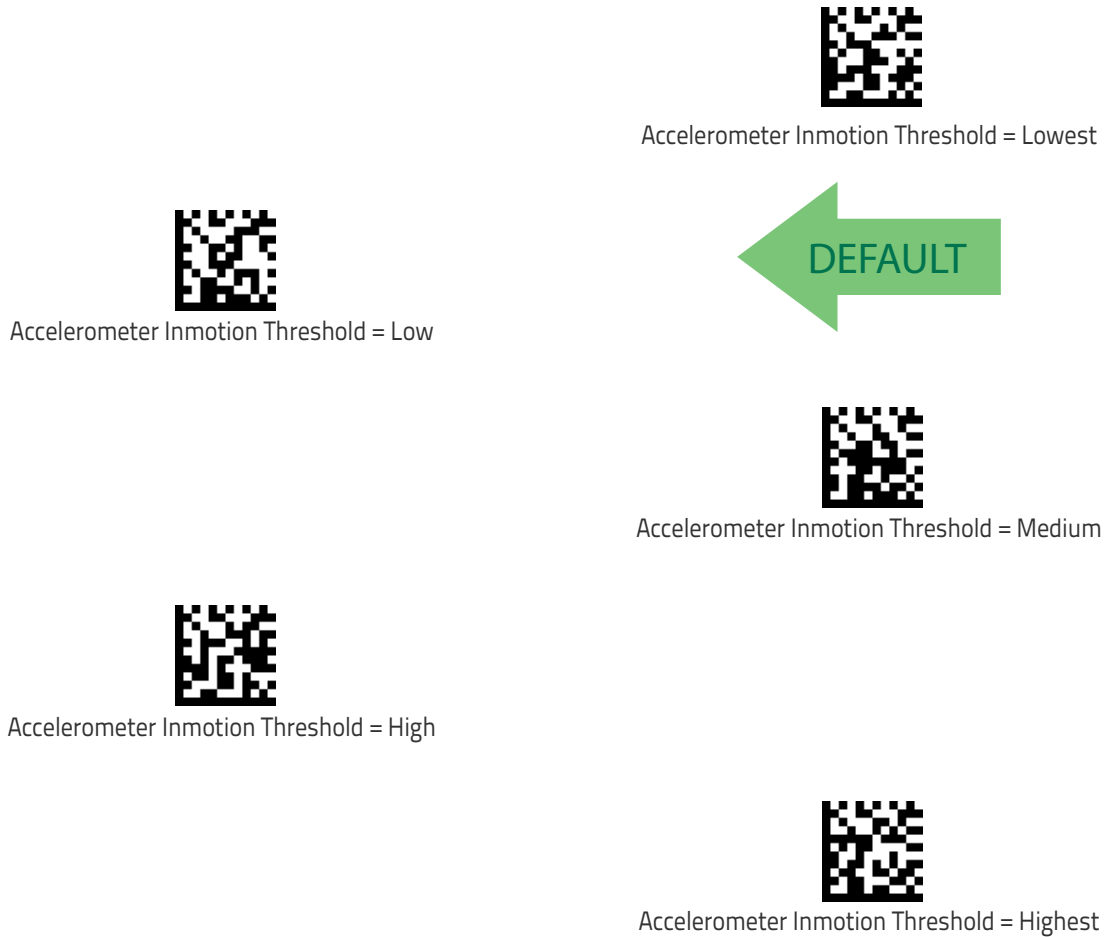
Accelerometer Inmotion Threshold = Lowest

Accelerometer Inmotion Threshold = Low

DEFAULT

Accelerometer Inmotion Threshold = Medium

Accelerometer Inmotion Threshold = High

Accelerometer Inmotion Threshold = Highest